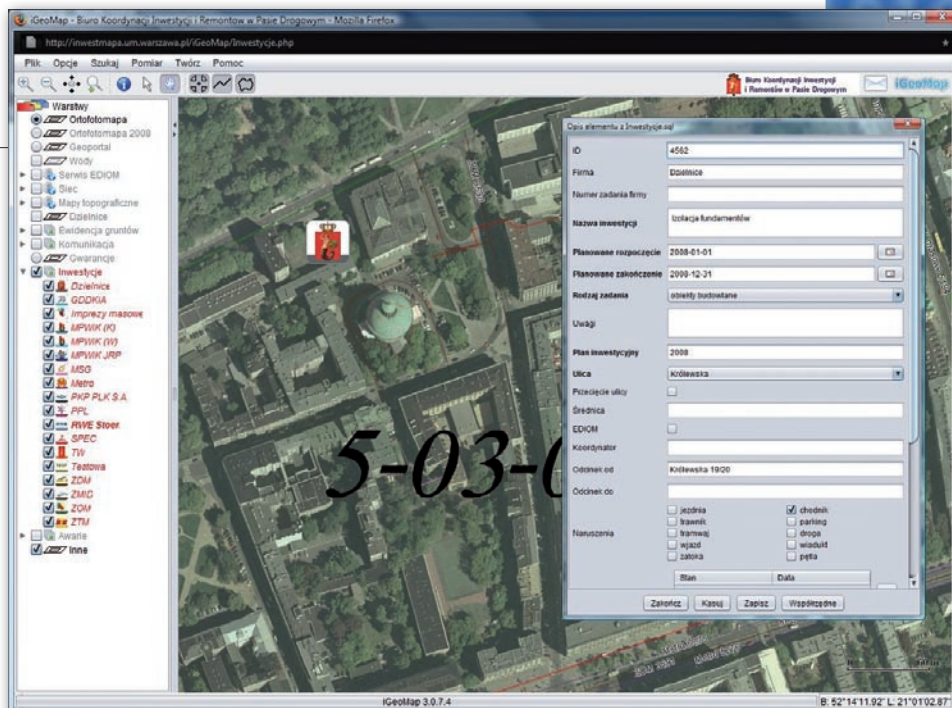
iGeoMap - Biuro Koordynacji Inwestycji i Remontów w Pasie Drogowym - Mozilla Firefox

http://inwestmapa.um.warszawa.pl/iGeoMap/Inwestycje.php

Plik Opcje Szukaj Pomiar Twórz Pomoc

Biuro Koordynacji Inwestycji i Remontów w Pasie Drogowym

iGeoMap

Warstwy
Ortofotomapa
Ortofotomapa 2008
Geoportal
Wody
Serwis EDIOM
Sieć
Mapy topograficzne
Dzielnice
Ewidencja gruntów
Komunikacja
Gwarancje
Inwestycje
Dzielnice
GDDKiA
Imprezy masowe
MPWiK (K)
MPWiK (W)
MPWiK JRP
MSG
Metro
PKP PLK S.A.
PPL
RWE Stoen
SPEC
TW
Tesrowa
ZDM
ZMiG
ZOM
ZTM
Awarie
Inne

5-03-0

Opis elementu z Inwestycje.sql

| ID | 4562 |
|---|---|
| Firma | Dzielnice |
| Numer zadania firmy | |
| Nazwa inwestycji | Izolacja fundamentów |
| Planowane rozpoczęcie | 2008-01-01 |
| Planowane zakończenie | 2008-12-31 |
| Rodzaj zadania | obiekty budowlane |
| Uwagi | |
| Plan inwestycyjny | 2008 |
| Ulica | Królewska |
| Przecięcie ulicy | |
| Średnica | |
| EDIOM | |
| Koordynator | |
| Odcinek od | Królewska 19/20 |
| Odcinek do | |

Naruszenia
jezdnia
trawnik
tramwaj
wjazd
zatoka
chodnik
parking
droga
wiadukt
pętla

| Stan | Data |
|---|---|

Zakończ Kasuj Zapisz Współrzędne

iGeoMap 3.0.7.4

B: 52°14'11.92" L: 21°01'02.87